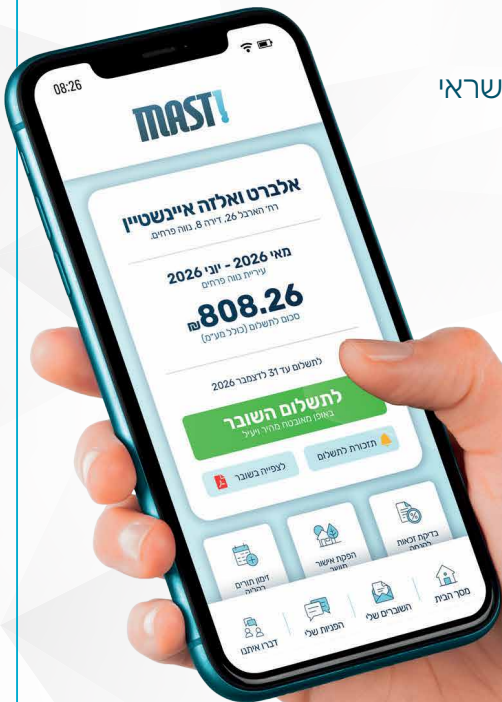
שראי

08:26

MAST!

אלברט ואליזה איינשטיין
רח' הארבל 26, דירה 8, גווה פרחים.

מאי 2026 - יוני 2026
עיריית נווה פרחים

808.26₪
סכום לתשלום (כולל מע"מ)

לתשלום עד 31 לדצמבר 2026

לתשלום השובר
באופן מאובטח מהיר ויעיל

תזכורת לתשלום

לצפייה בשובר

בדיקת זכאות להנחה

הפקת אישור תושב

זימון תורים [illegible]

מסך הבית

השוברים שלי

הפניות שלי

דברו איתנו